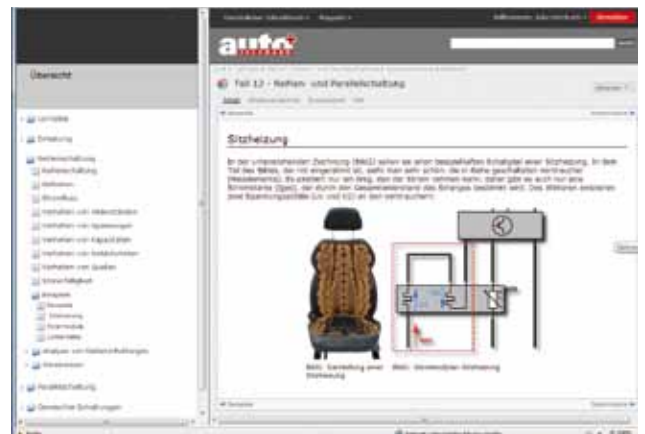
Übersicht

Lernziele
Einleitung
Reihenschaltung
Reihenschaltung
Verhalten von Widerständen
Verhalten von Spannungen
Verhalten von Kapazitäten
Verhalten von Induktivitäten
Verhalten von Quellen
Sicherheit
Beispiele
Übersicht
Sitzheizung
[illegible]
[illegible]
Analyse von Reihenschaltungen
Parallelschaltung
Gemischte Schaltungen

auto

Teil 12 - Reihen- und Parallelschaltung

Sitzheizung

Bild: Darstellung einer Sitzheizung
Bild: Stromlaufplan Sitzheizung